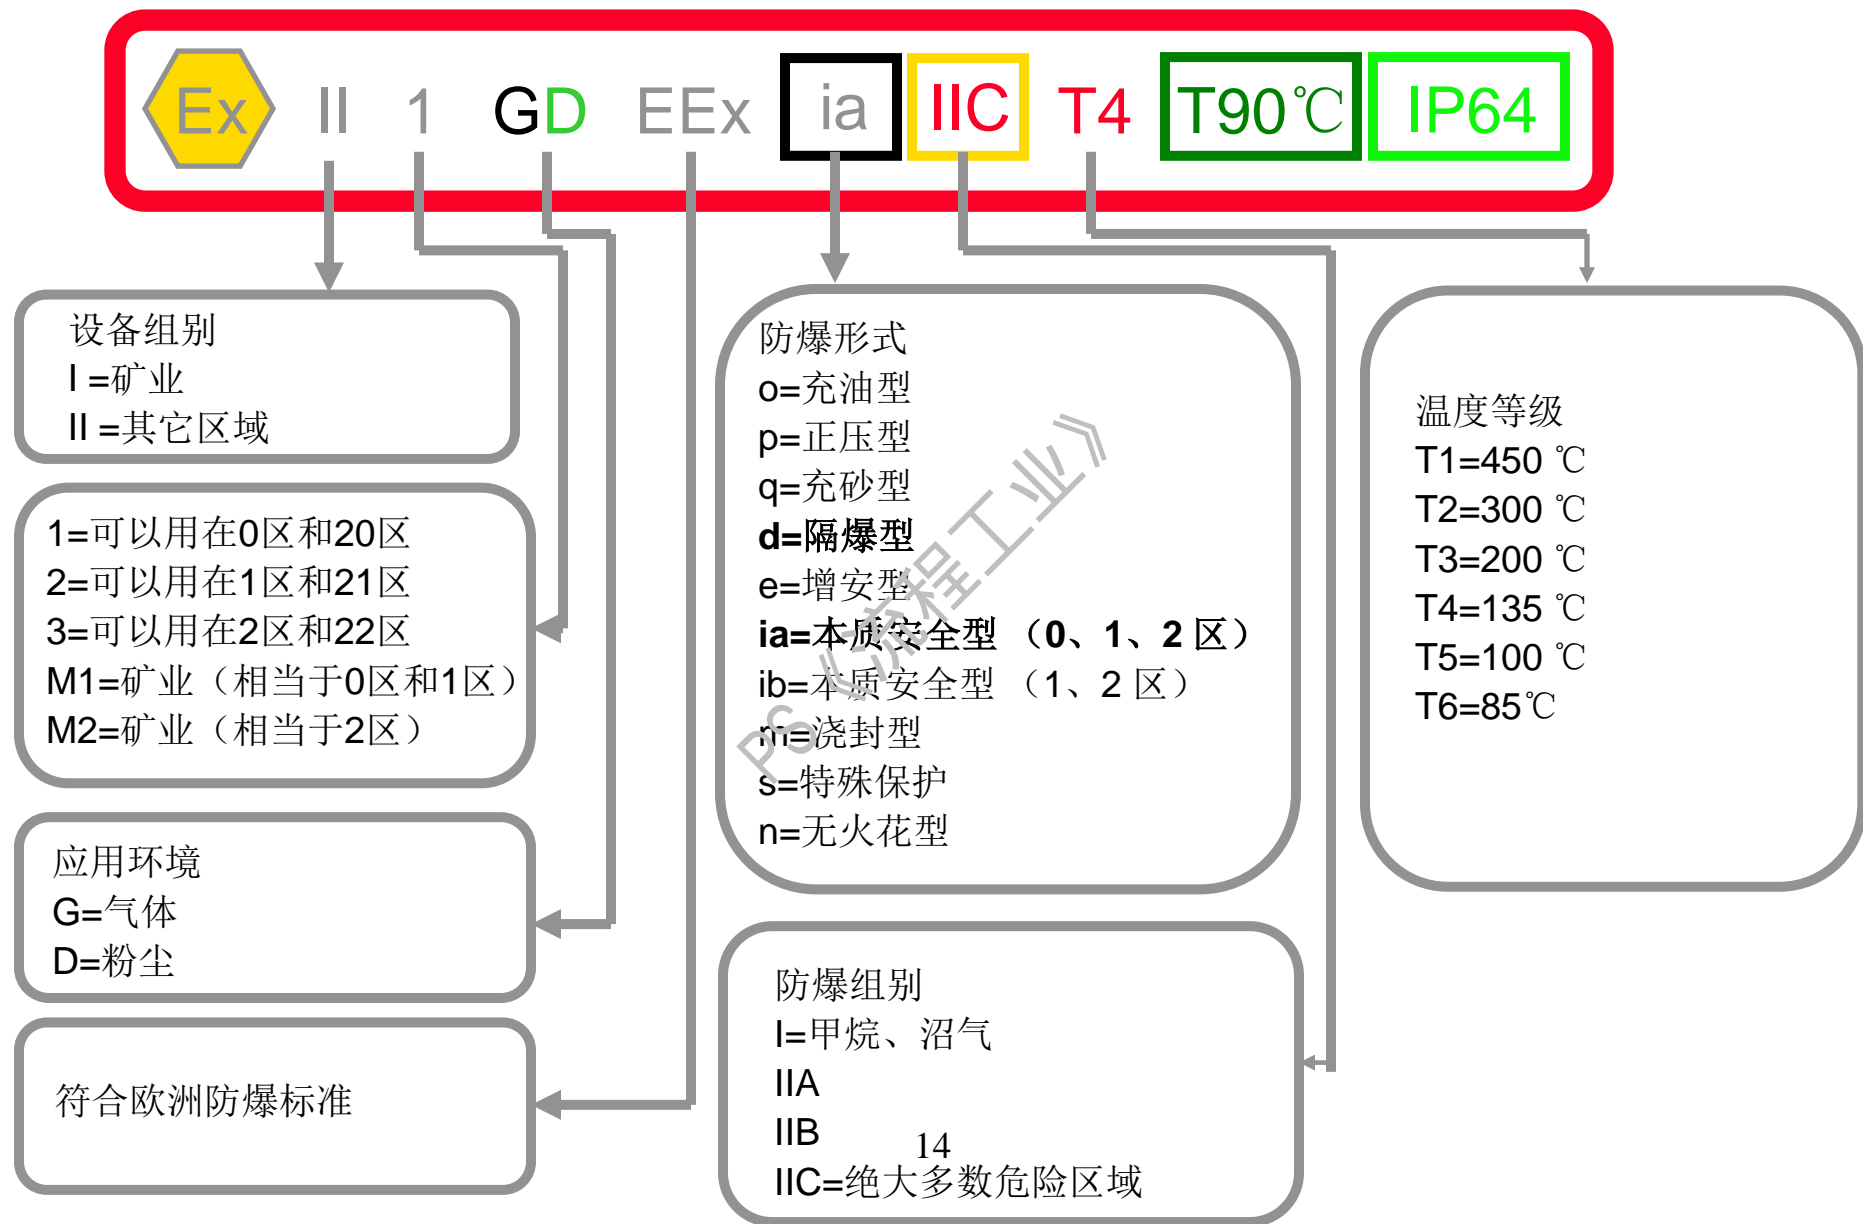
Ex II 1 GD EEx ia IIC T4 T90℃ IP64

设备组别
I =矿业
II =其它区域

1=可以用在0区和20区
2=可以用在1区和21区
3=可以用在2区和22区
M1=矿业（相当于0区和1区）
M2=矿业（相当于2区）

应用环境
G=气体
D=粉尘

符合欧洲防爆标准

防爆形式
o=充油型
p=正压型
q=充砂型
**d=隔爆型**
e=增安型
**ia=本质安全型 （0、1、2 区）**
ib=本质安全型 （1、2 区）
m=浇封型
s=特殊保护
n=无火花型

PS《流程工业》

温度等级
T1=450 ℃
T2=300 ℃
T3=200 ℃
T4=135 ℃
T5=100 ℃
T6=85℃

防爆组别
I=甲烷、沼气
IIA
IIB
IIC=绝大多数危险区域

14